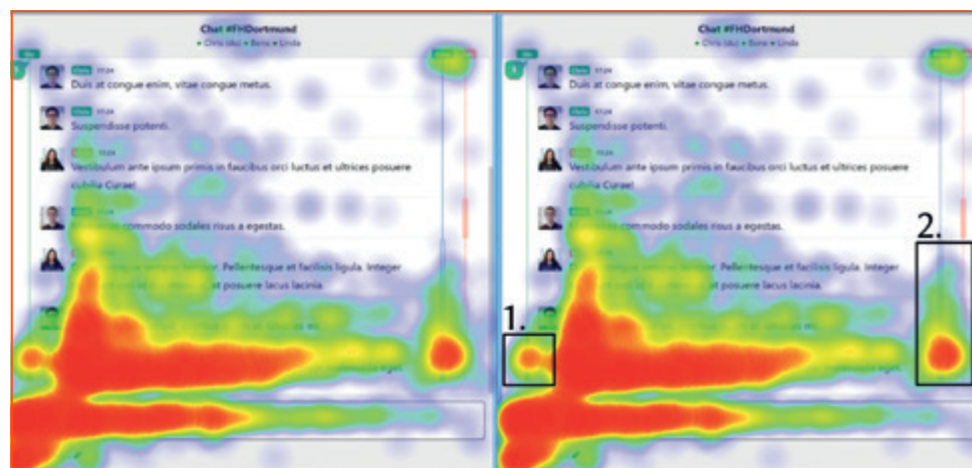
Chat #FHDortmund
• Chris (du) • Bona • Linda

Chris 17:24
Duis at congue enim, vitae congue metus.

Chris 17:24
Suspendisse potenti.

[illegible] 17:24
Vestibulum ante ipsum primis in faucibus orci luctus et ultrices posuere cubilia Curae!

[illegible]
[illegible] commodo sodales risus a egestas.

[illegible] Pellentesque et facilisis ligula. Integer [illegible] posuere lacus lacinia.

Chat #FHDortmund
• Chris (du) • Bona • Linda

Chris 17:24
Duis at congue enim, vitae congue metus.

Chris 17:24
Suspendisse potenti.

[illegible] 17:24
Vestibulum ante ipsum primis in faucibus orci luctus et ultrices posuere cubilia Curae!

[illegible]
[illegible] commodo sodales risus a egestas.

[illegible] Pellentesque et facilisis ligula. Integer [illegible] posuere lacus lacinia.

1.

2.